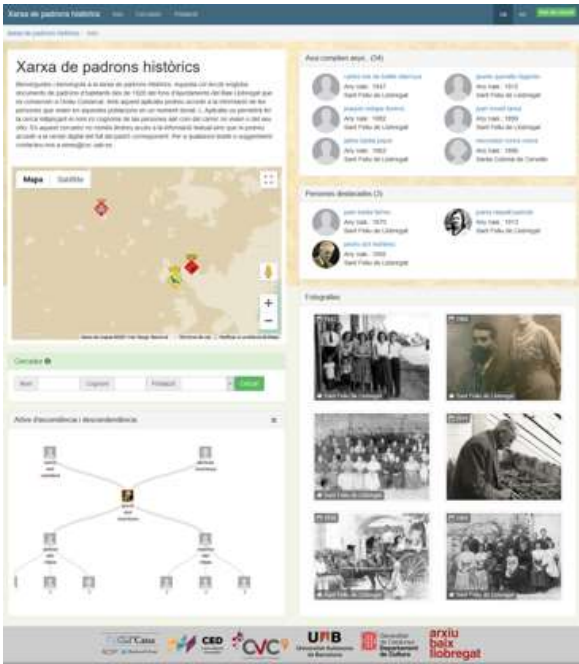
Xarxa de padrons històrics

Xarxa de padrons històrics

Mapa Satèl·lit

Cercador

Cercar

Arbre d'ascendència i descendència

Aquí compleixen anys... (24)

Any naix.: 1847
Sant Feliu de Llobregat

Any naix.: 1815
Sant Feliu de Llobregat

Any naix.: 1882
Sant Feliu de Llobregat

Any naix.: 1899
Sant Feliu de Llobregat

Any naix.: 1863
Sant Feliu de Llobregat

Any naix.: 1890
Santa Coloma de Cervelló

Persones destacades (3)

Any naix.: 1870
Sant Feliu de Llobregat

Any naix.: 1913
Sant Feliu de Llobregat

Any naix.: 1868
Sant Feliu de Llobregat

Fotografies

Sant Feliu de Llobregat
Sant Feliu de Llobregat
Sant Feliu de Llobregat
Sant Feliu de Llobregat
Sant Feliu de Llobregat
Sant Feliu de Llobregat

CED
CVC
UAB Universitat Autònoma de Barcelona
Generalitat de Catalunya Departament de Cultura
arxiu baix llobregat